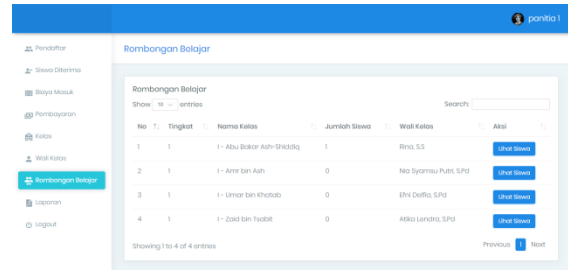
panitia 1

Pendaftar
Siswa Diterima
Biaya Masuk
Pembayaran
Kelas
Wali Kelas
Rombongan Belajar
Laporan
Logout

Rombongan Belajar

Rombongan Belajar

Show 10 entries

Search:

| No | Tingkat | Nama Kelas | Jumlah Siswa | Wali Kelas | Aksi |
|---|---|---|---|---|---|
| 1 | 1 | I - Abu Bakar Ash-Shiddiq | 1 | Rina, S.S | Lihat Siswa |
| 2 | 1 | I - Amr bin Ash | 0 | Nia Syamsu Putri, S.Pd | Lihat Siswa |
| 3 | 1 | I - Umar bin Khatab | 0 | Efni Delfia, S.Pd | Lihat Siswa |
| 4 | 1 | I - Zaid bin Tsabit | 0 | Atika Lendra, S.Pd | Lihat Siswa |

Showing 1 to 4 of 4 entries

Previous 1 Next